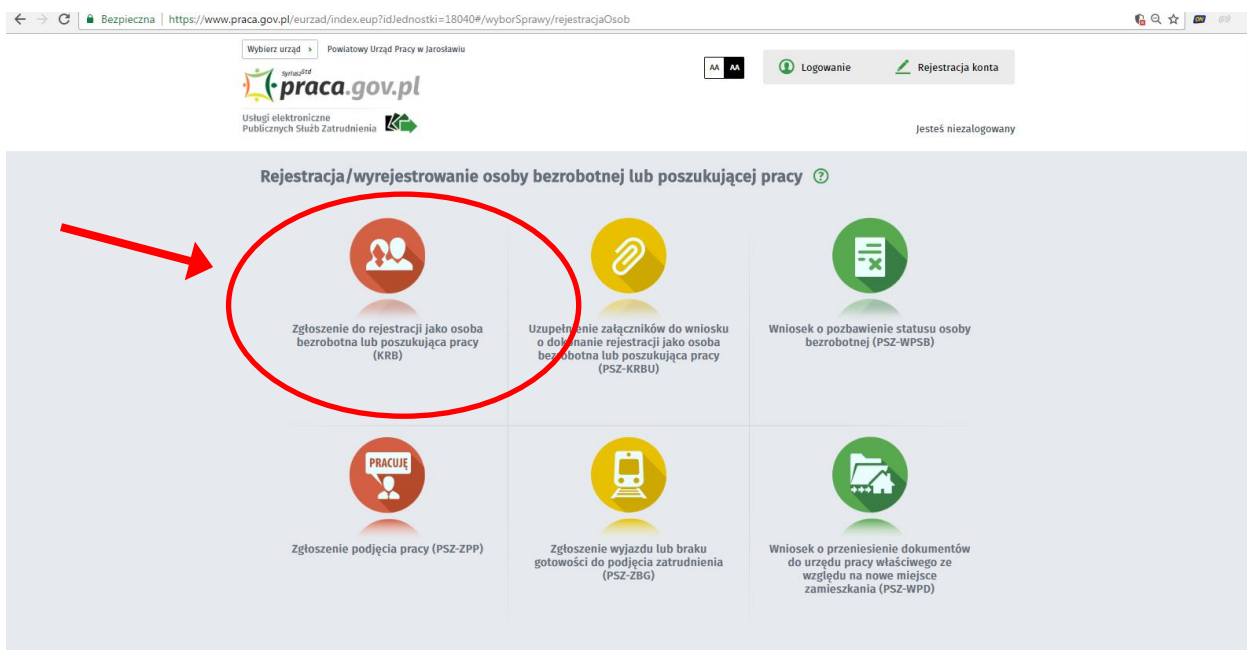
Bezpieczna | https://www.praca.gov.pl/eurzad/index.eup?idJednostki=18040#/wyborSprawy/rejestracjaOsob

Wybierz urząd › Powiatowy Urząd Pracy w Jarosławiu

SyriuszStd praca.gov.pl

Usługi elektroniczne Publicznych Służb Zatrudnienia

AA AA

Logowanie

Rejestracja konta

Jesteś niezalogowany

Rejestracja/wyrejestrowanie osoby bezrobotnej lub poszukującej pracy

Zgłoszenie do rejestracji jako osoba bezrobotna lub poszukująca pracy (KRB)

Uzupełnienie załączników do wniosku o dokonanie rejestracji jako osoba bezrobotna lub poszukująca pracy (PSZ-KRBU)

Wniosek o pozbawienie statusu osoby bezrobotnej (PSZ-WPSB)

PRACUJĘ

Zgłoszenie podjęcia pracy (PSZ-ZPP)

Zgłoszenie wyjazdu lub braku gotowości do podjęcia zatrudnienia (PSZ-ZBG)

Wniosek o przeniesienie dokumentów do urzędu pracy właściwego ze względu na nowe miejsce zamieszkania (PSZ-WPD)